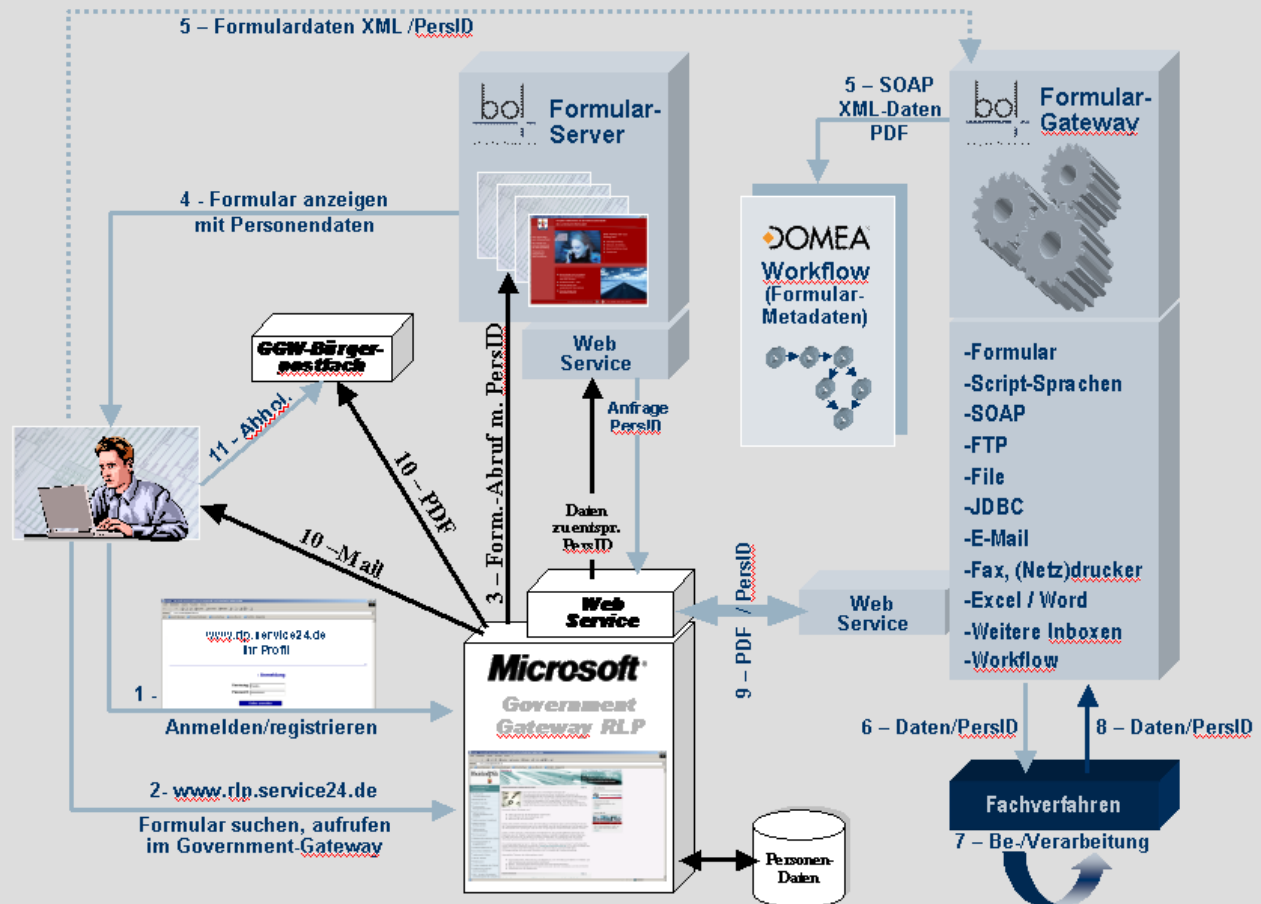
5 – Formulardaten XML /PersID

Formular-Server

5 – SOAP
XML-Daten
PDF

Formular-Gateway

4 - Formular anzeigen
mit Personendaten

DOMEA
Workflow
(Formular-Metadaten)

GGW-Bürger-postfach

Web Service

Anfrage PersID

-Formular
-Script-Sprachen
-SOAP
-FTP
-File
-JDBC
-E-Mail
-Fax, (Netz)drucker
-Excel / Word
-Weitere Inboxen
-Workflow

11 - Abhol.

10 – PDF

3 – Form.-Abruf m. PersID

Daten zuentspr. PersID

10 – Mail

Web Service

9 – PDF / PersID

Web Service

www.rlp.service24.de
Ihr Profil

1 -
Anmelden/registrieren

Microsoft
Government Gateway RLP

6 – Daten/PersID

8 – Daten/PersID

2- www.rlp.service24.de
Formular suchen, aufrufen
im Government-Gateway

Fachverfahren

7 – Be-/Verarbeitung

Personen-Daten